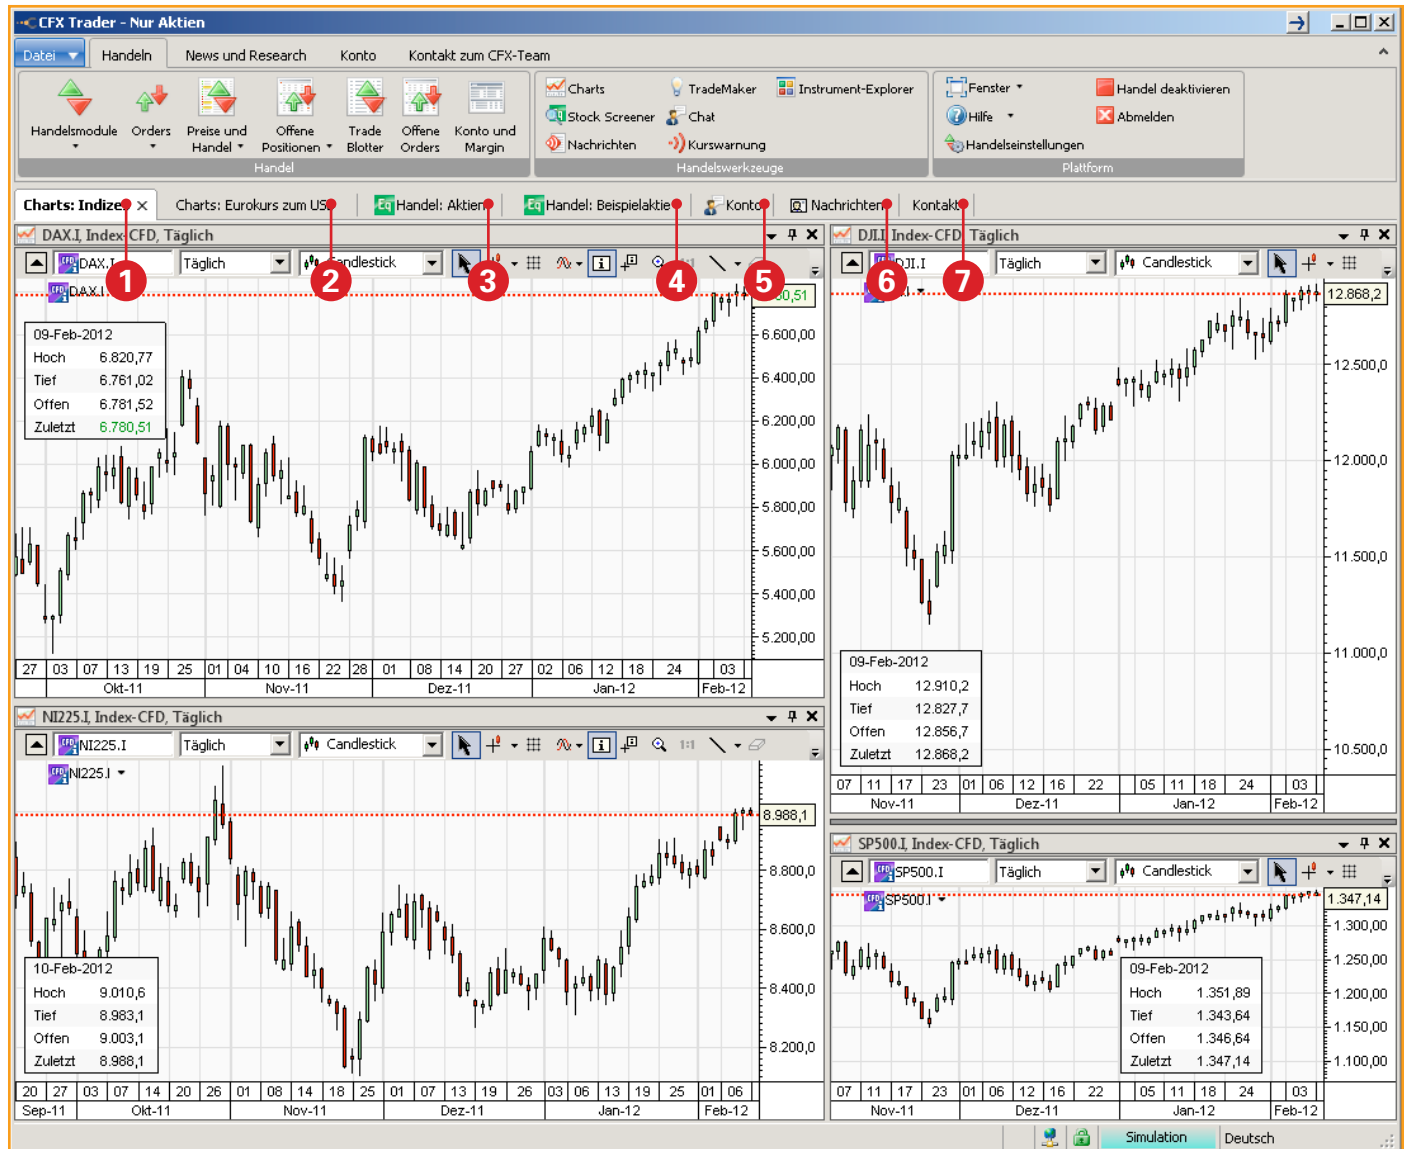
CFX Trader - Nur Aktien

Datei Handeln News und Research Konto Kontakt zum CFX-Team

Handelsmodule Orders Preise und Handel Offene Positionen Trade Blotter Offene Orders Konto und Margin
Handel

Charts TradeMaker Instrument-Explorer
Stock Screener Chat
Nachrichten Kurswarnung
Handelswerkzeuge

Fenster Handel deaktivieren
Hilfe Abmelden
Handelseinstellungen
Plattform

Charts: Indize Charts: Eurokurs zum US Handel: Aktien Handel: Beispielaktie Konto Nachrichten Kontakt

DAX.I, Index-CFD, Täglich

DAX.I Täglich Candlestick

1 2 3 4 5

DAX.I

09-Feb-2012
Hoch 6.820,77
Tief 6.761,02
Offen 6.781,52
Zuletzt 6.780,51

6.780,51
6.600,00
6.400,00
6.200,00
6.000,00
5.800,00
5.600,00
5.400,00
5.200,00

27 03 07 13 19 25 01 04 10 16 22 28 01 08 14 20 27 02 06 12 18 24 03
Okt-11 Nov-11 Dez-11 Jan-12 Feb-12

DJI.I, Index-CFD, Täglich

DJI.I Täglich Candlestick

6 7

12.868,2
12.500,0
12.000,0
11.500,0
11.000,0
10.500,0

09-Feb-2012
Hoch 12.910,2
Tief 12.827,7
Offen 12.856,7
Zuletzt 12.868,2

07 11 17 23 01 06 12 16 22 05 11 18 24 03
Nov-11 Dez-11 Jan-12 Feb-12

NI225.I, Index-CFD, Täglich

NI225.I Täglich Candlestick

NI225.I

8.988,1
8.800,0
8.600,0
8.400,0
8.200,0

10-Feb-2012
Hoch 9.010,6
Tief 8.983,1
Offen 9.003,1
Zuletzt 8.988,1

20 27 03 07 14 20 26 01 08 14 18 25 01 07 13 19 26 03 06 13 19 25 01 06
Sep-11 Okt-11 Nov-11 Dez-11 Jan-12 Feb-12

SP500.I, Index-CFD, Täglich

SP500.I Täglich Candlestick

SP500.I

1.347,14
1.300,00
1.250,00
1.200,00
1.150,00
1.100,00

09-Feb-2012
Hoch 1.351,89
Tief 1.343,64
Offen 1.346,64
Zuletzt 1.347,14

07 11 17 23 01 06 12 16 22 05 11 18 24 03
Nov-11 Dez-11 Jan-12 Feb-12

Simulation Deutsch